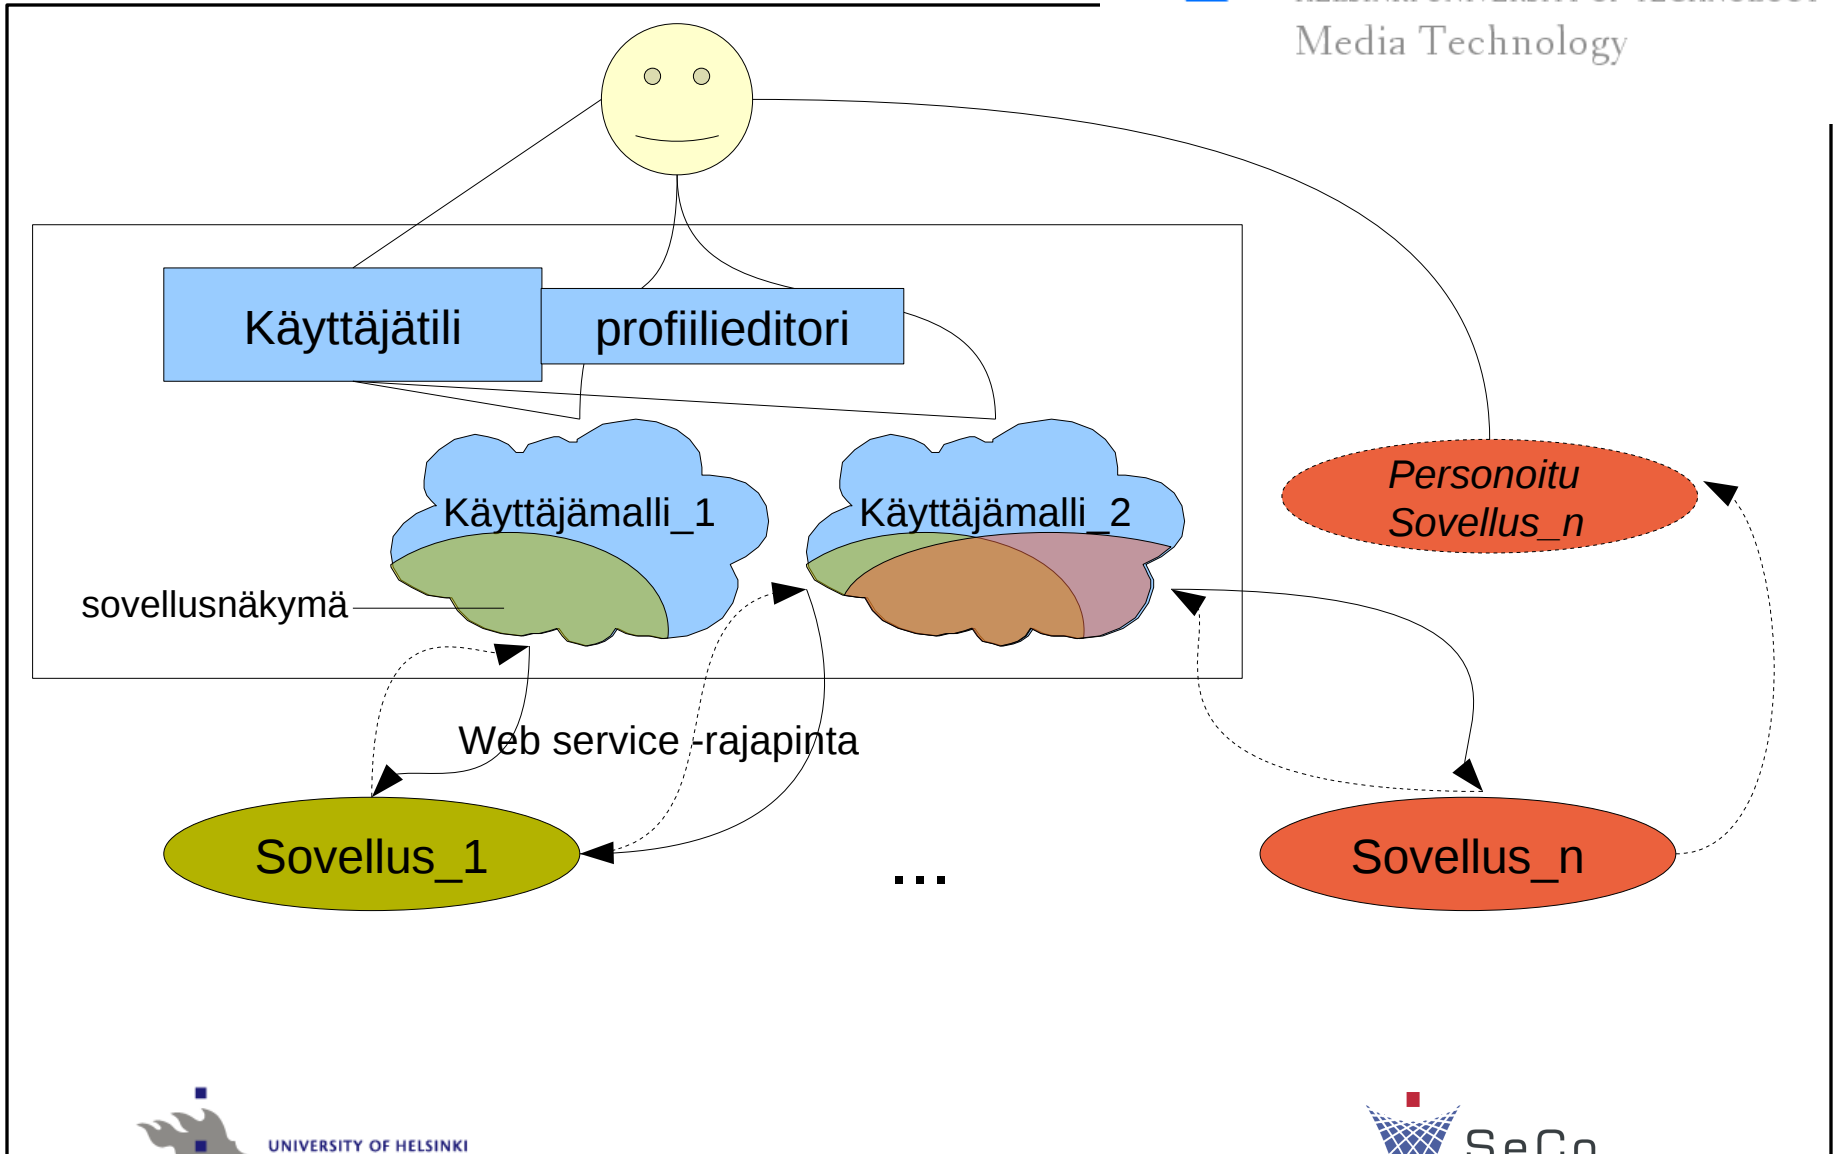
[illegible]
Media Technology

Käyttäjätili

profiilieditori

Käyttäjämalli_1

Käyttäjämalli_2

Personoitu Sovellus_n

sovellusnäkymä

Web service -rajapinta

Sovellus_1

...

Sovellus_n

UNIVERSITY OF HELSINKI

SeCo